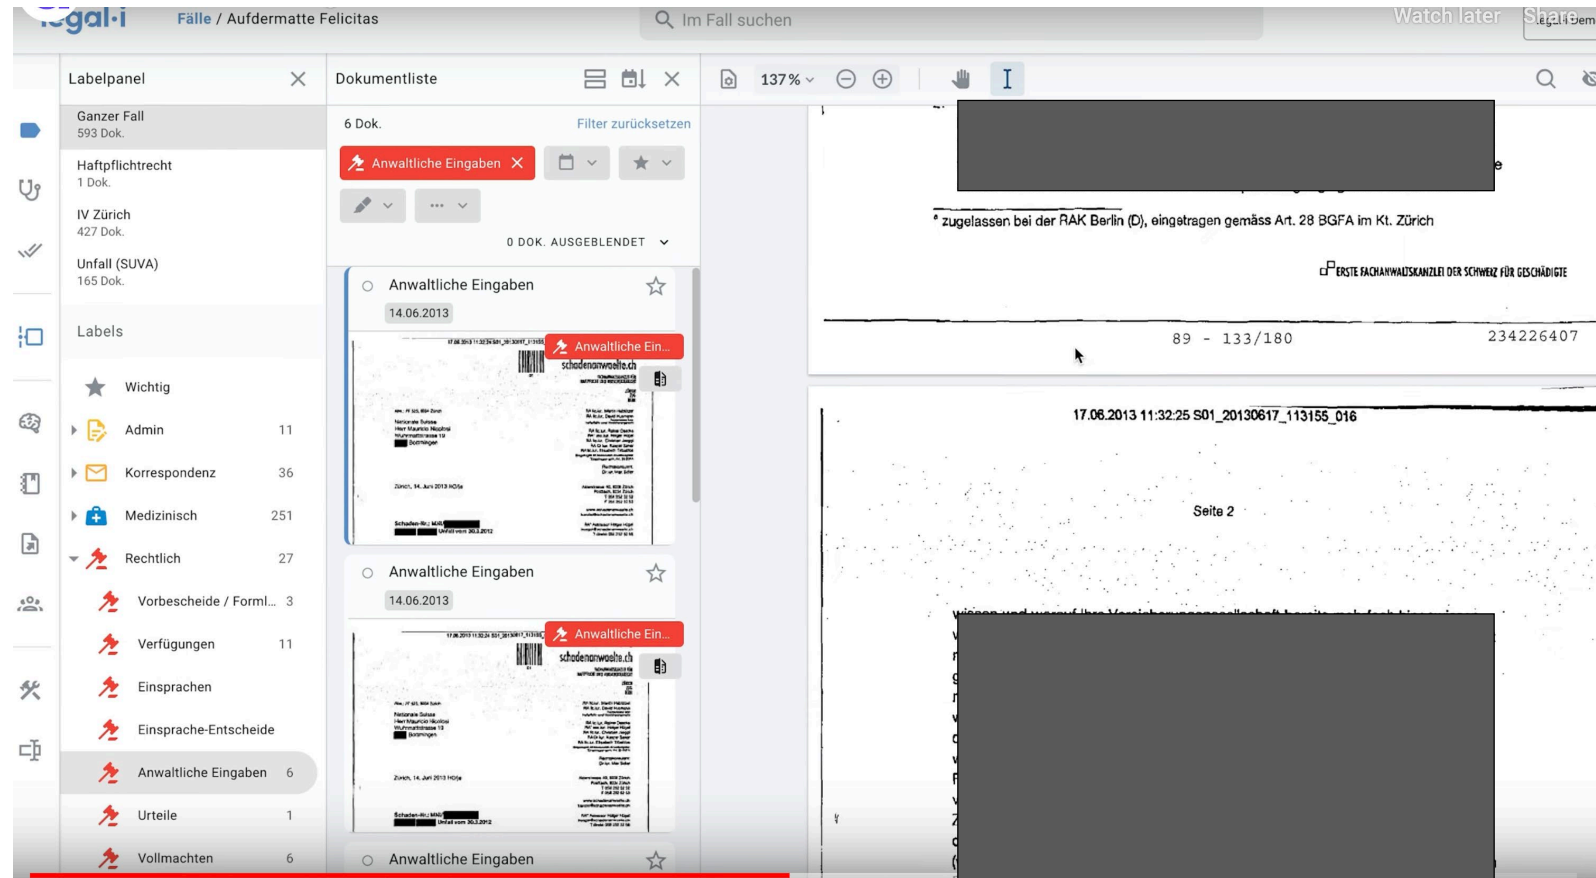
legal-i Fälle / Aufdermatte Felicitas

Im Fall suchen

Watch later Share

Labelpanel

Ganzer Fall
593 Dok.

Haftpflichtrecht
1 Dok.

IV Zürich
427 Dok.

Unfall (SUVA)
165 Dok.

Labels

Wichtig

Admin 11

Korrespondenz 36

Medizinisch 251

Rechtlich 27

Vorbescheide / Forml... 3

Verfügungen 11

Einsprachen

Einsprache-Entscheide

Anwaltliche Eingaben 6

Urteile 1

Vollmachten 6

Dokumentliste

6 Dok. Filter zurücksetzen

Anwaltliche Eingaben

0 DOK. AUSGEBLENDET

Anwaltliche Eingaben
14.06.2013
Anwaltliche Ein...
schadenanwaelte.ch

Anwaltliche Eingaben
14.06.2013
Anwaltliche Ein...
schadenanwaelte.ch

Anwaltliche Eingaben

137 %

* zugelassen bei der RAK Berlin (D), eingetragen gemäss Art. 28 BGFA im Kt. Zürich

ERSTE FACHANWALTSKANZLEI DER SCHWEIZ FÜR GESCHÄDIGTE

89 - 133/180 234226407

17.06.2013 11:32:25 S01_20130617_113155_016

Seite 2